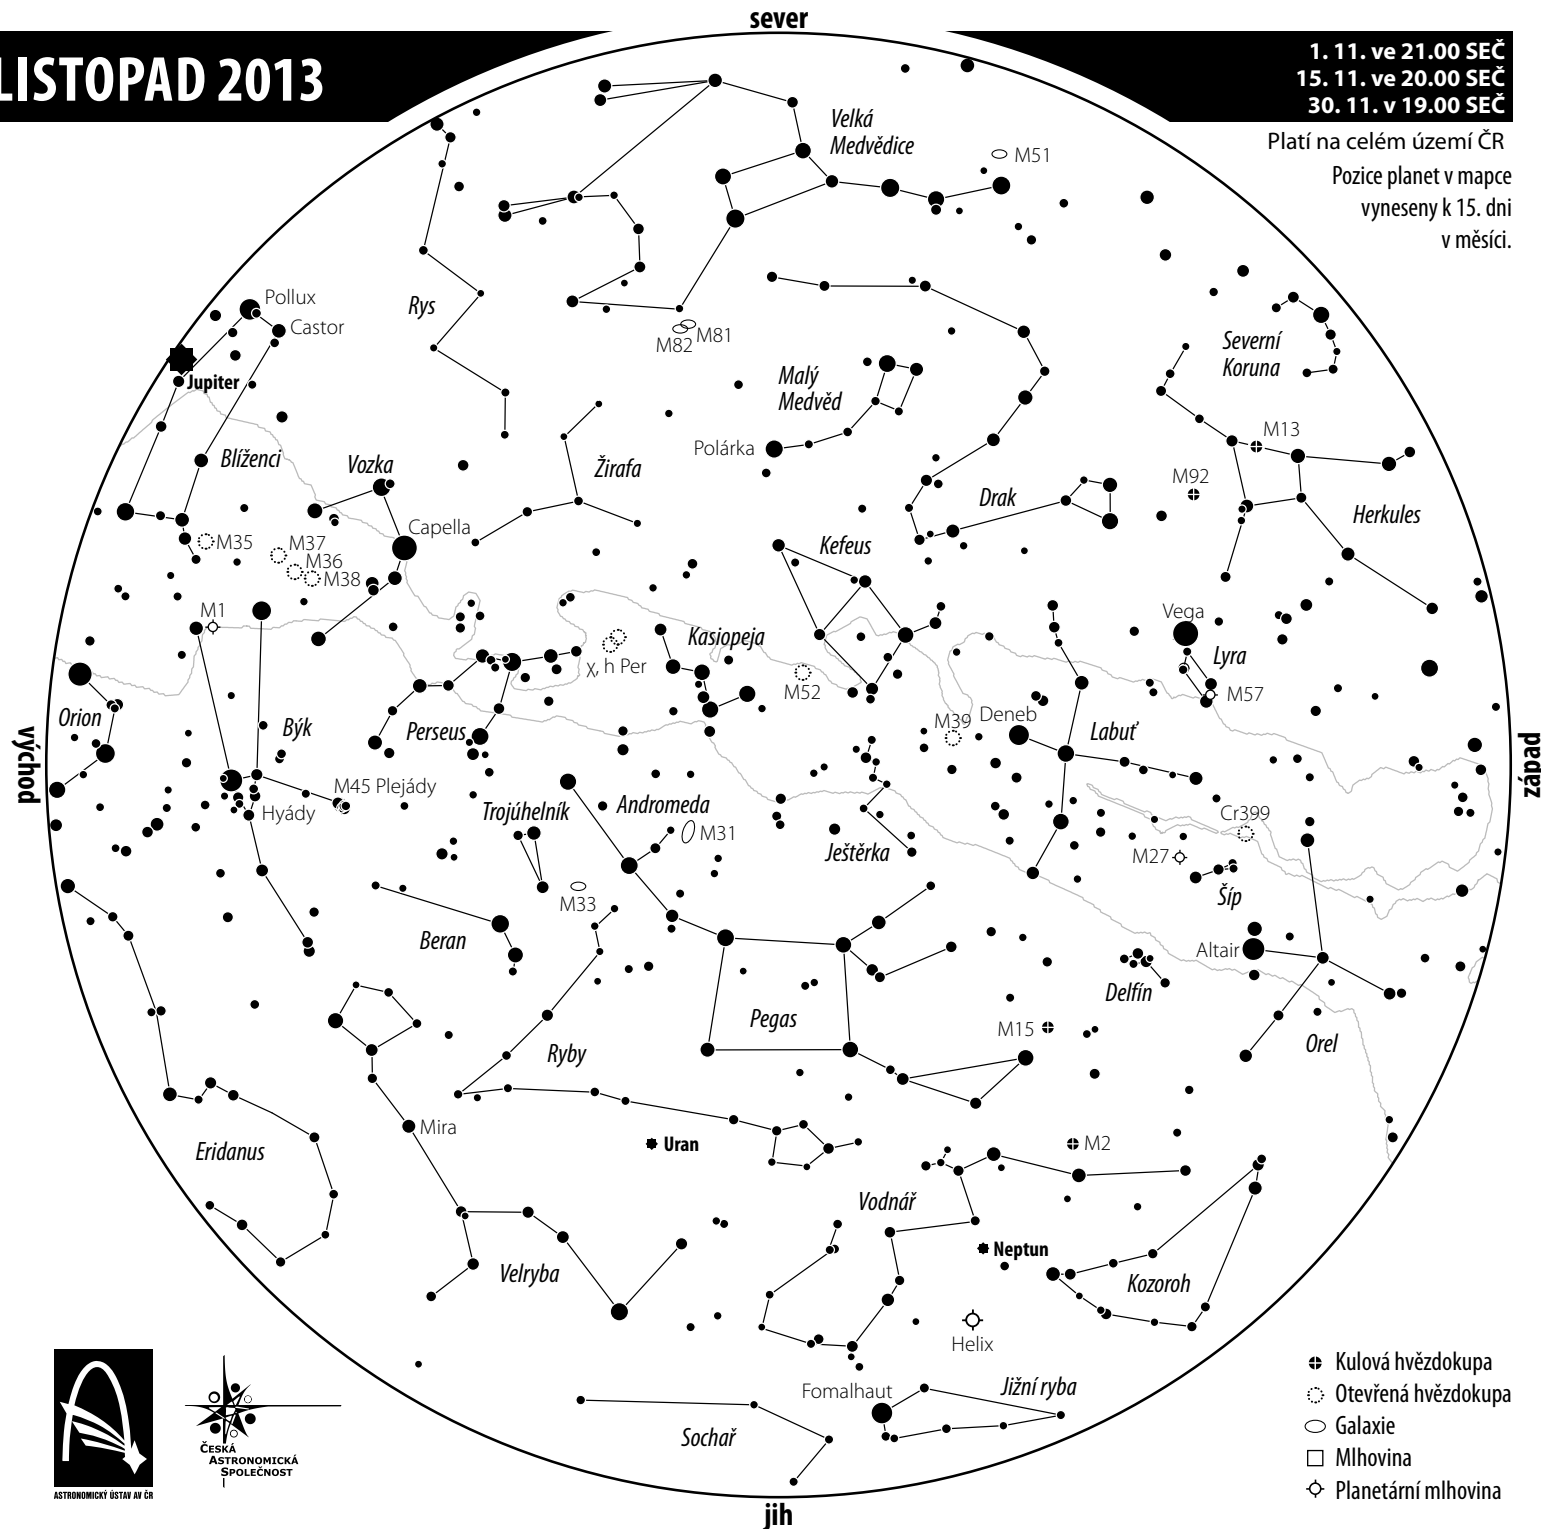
LISTOPAD 2013

sever

1. 11. ve 21.00 SEČ
15. 11. ve 20.00 SEČ
30. 11. v 19.00 SEČ

Platí na celém území ČR

Pozice planet v mapce vyneseny k 15. dni v měsíci.

Velká Medvědice
M51
Rys
Pollux
Castor
Jupiter
M82 M81
Malý Medvěd
Severní Koruna
Polárka
M13
Blíženci
Vozka
Žirafa
M92
Drak
Herkules
Capella
M35
M37
M36
M38
Kefeus
M1
Vega
Kasiopeja
Lyra
χ, h Per
M52
M57
Orion
Deneb
M39
Labuť
východ
Býk
Perseus
západ
M45 Plejády
Hyády
Andromeda
Trojúhelník
Cr399
M31
Ještěrka
M27
Šíp
M33
Beran
Altair
Delfín
Pegas
M15
Ryby
Orel
Mira
Uran
M2
Eridanus
Vodnář
Neptun
Velryba
Kozoroh
Helix
Fomalhaut
Jižní ryba
Sochař
jih

ASTRONOMICKÝ ÚSTAV AV ČR
ČESKÁ ASTRONOMICKÁ SPOLEČNOST

Kulová hvězdokupa
Otevřená hvězdokupa
Galaxie
Mlhovina
Planetární mlhovina